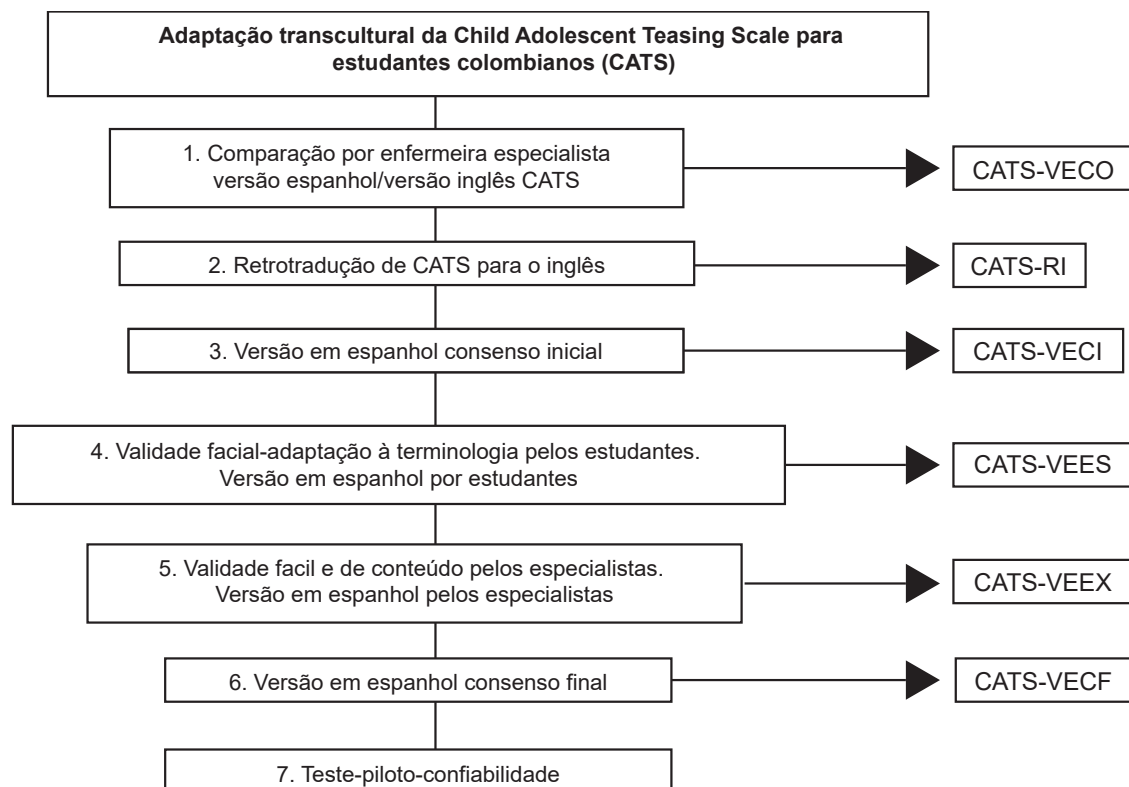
Adaptação transcultural da Child Adolescent Teasing Scale para estudantes colombianos (CATS)

1. Comparação por enfermeira especialista versão espanhol/versão inglês CATS

CATS-VECO

2. Retrotradução de CATS para o inglês

CATS-RI

3. Versão em espanhol consenso inicial

CATS-VECI

4. Validade facial-adaptação à terminologia pelos estudantes. Versão em espanhol por estudantes

CATS-VEES

5. Validade facil e de conteúdo pelos especialistas. Versão em espanhol pelos especialistas

CATS-VEEX

6. Versão em espanhol consenso final

CATS-VECF

7. Teste-piloto-confiabilidade